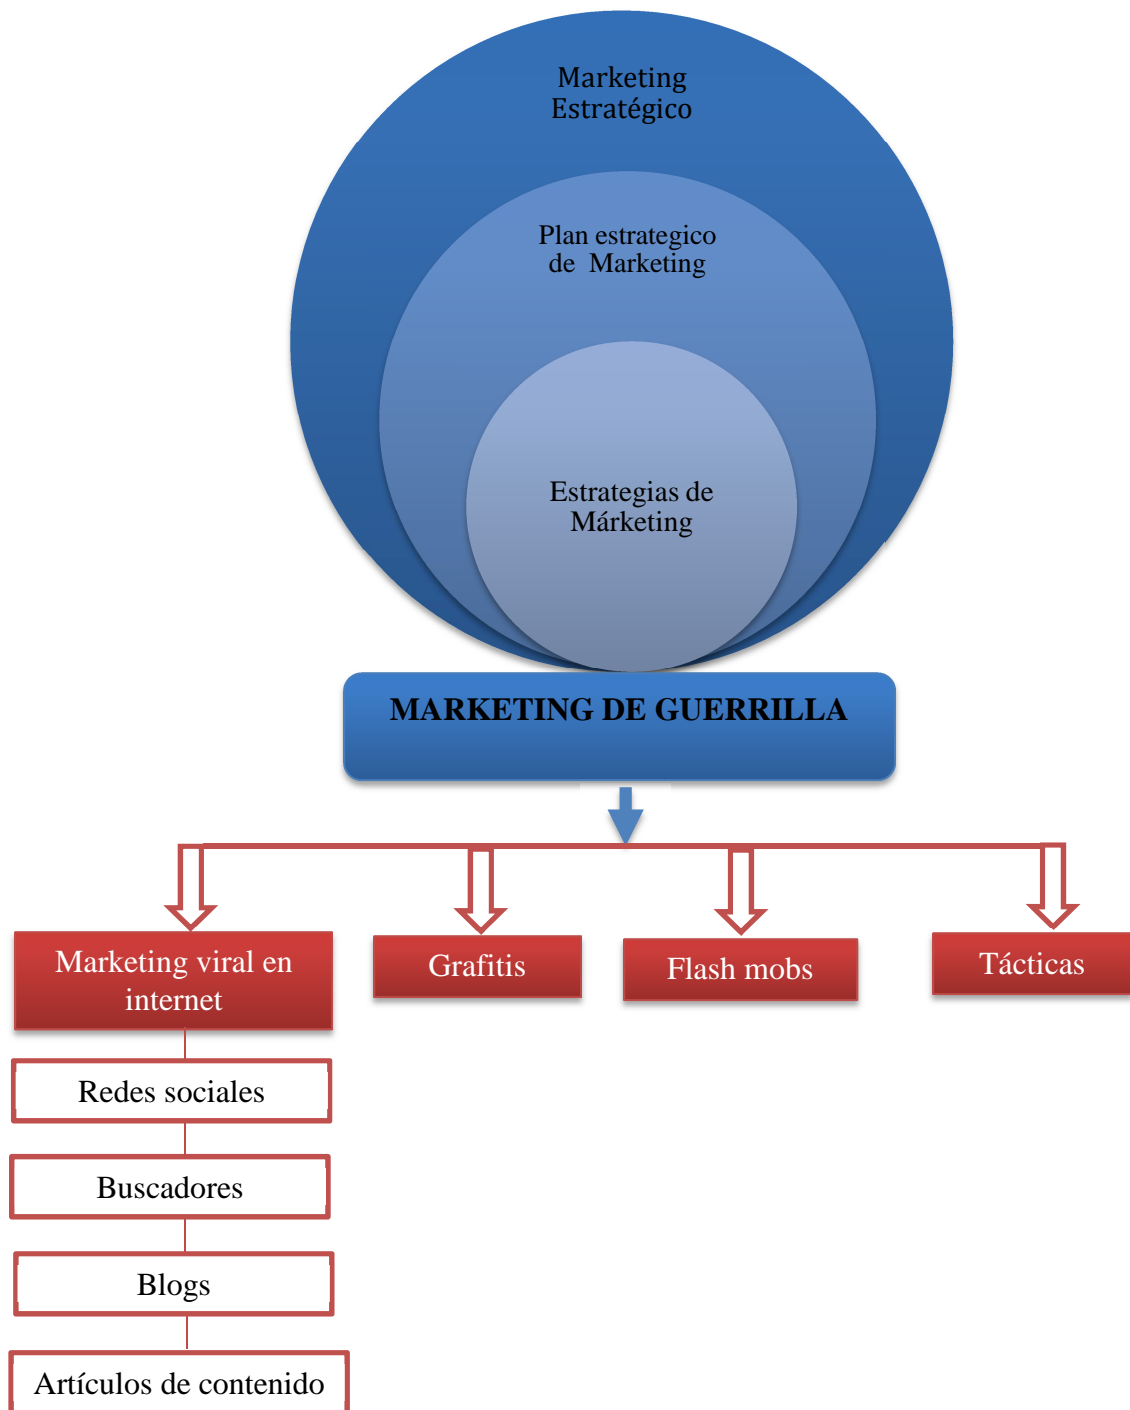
Marketing Estratégico

Plan estrategico de Marketing

Estrategias de Márketing

MARKETING DE GUERRILLA

Marketing viral en internet

Grafitis

Flash mobs

Tácticas

Redes sociales

Buscadores

Blogs

Artículos de contenido